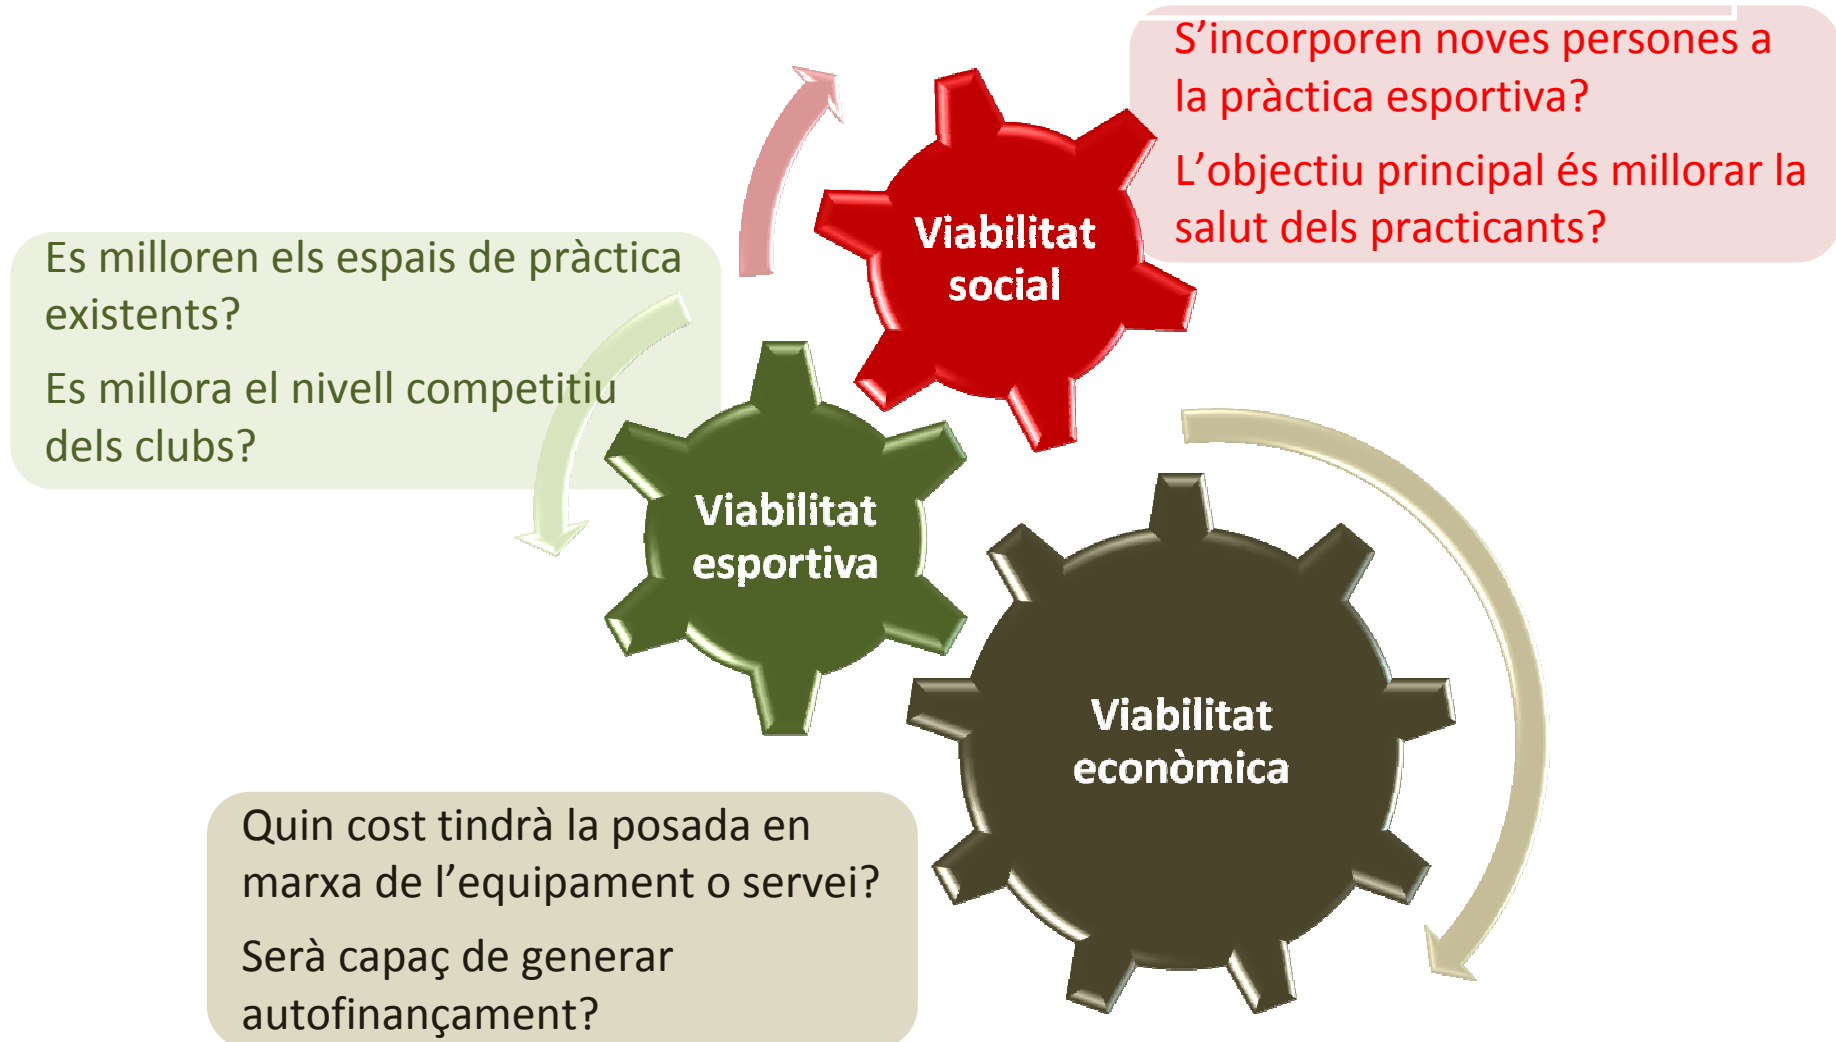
S’incorporen noves persones a la pràctica esportiva?

L’objectiu principal és millorar la salut dels practicants?

Viabilitat social

Es milloren els espais de pràctica existents?

Es millora el nivell competitiu dels clubs?

Viabilitat esportiva

Viabilitat econòmica

Quin cost tindrà la posada en marxa de l’equipament o servei?

Serà capaç de generar autofinançament?